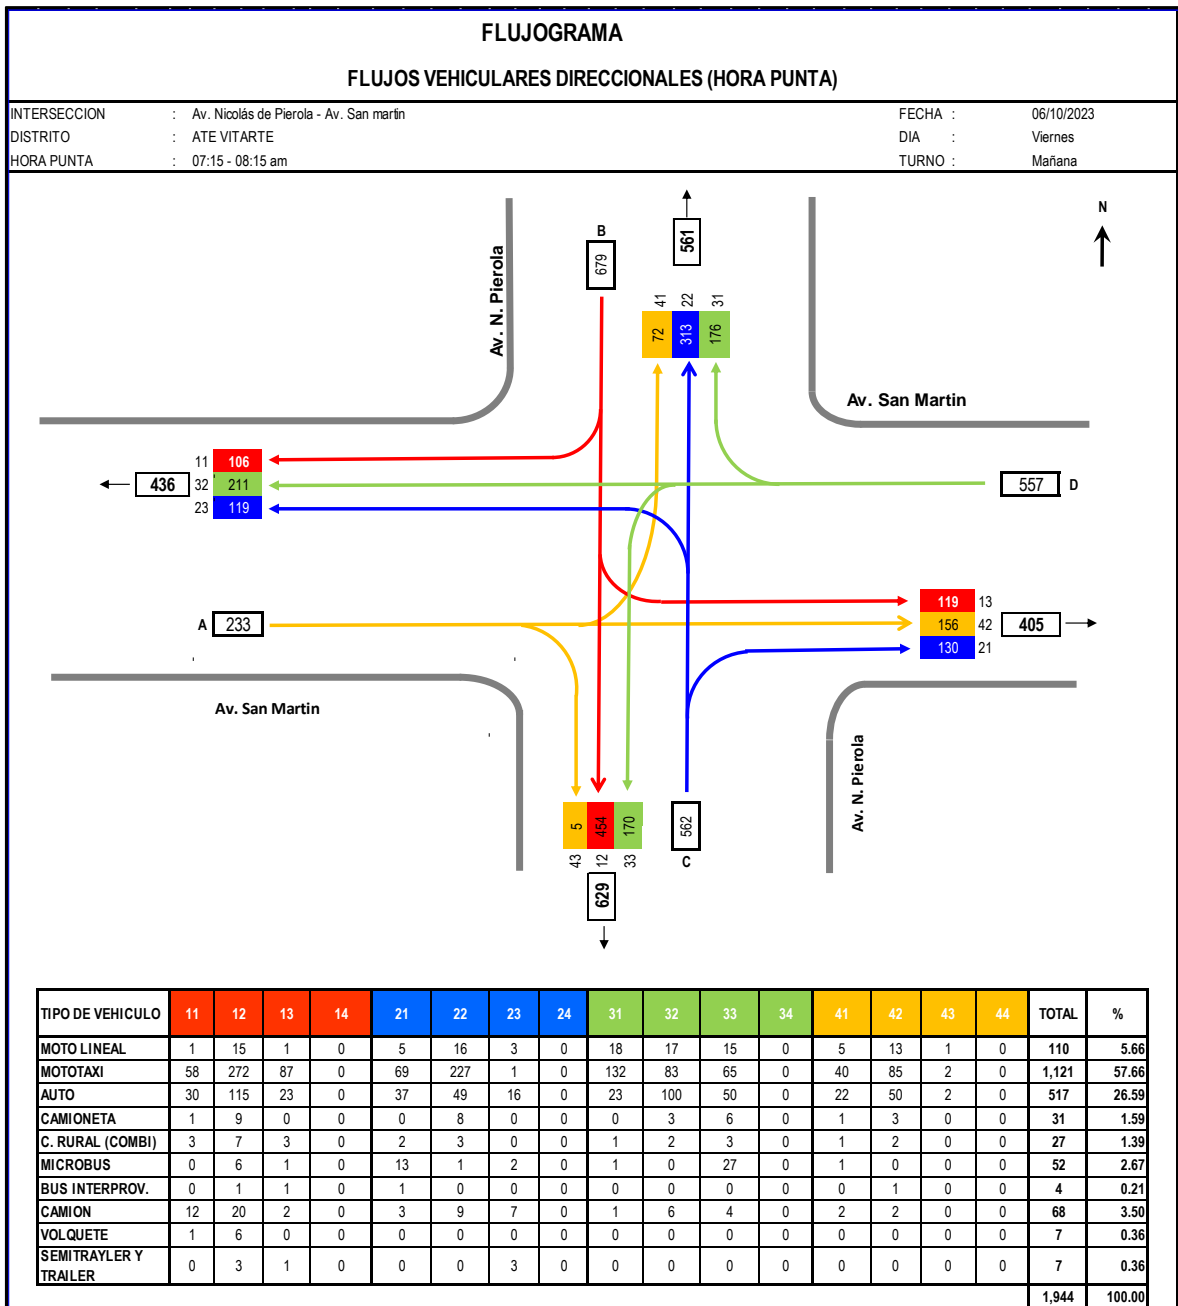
FLUJOGRAMA

FLUJOS VEHICULARES DIRECCIONALES (HORA PUNTA)

INTERSECCION : Av. Nicolás de Pierola - Av. San martin
DISTRITO : ATE VITARTE
HORA PUNTA : 07:15 - 08:15 am

FECHA : 06/10/2023
DIA : Viernes
TURNO : Mañana

N

Av. N. Pierola

B
679

561

41 22 31
72 313 176

Av. San Martin

11 106
436 32 211
23 119

557 D

119 13
156 42 405
130 21

A 233

Av. San Martin

Av. N. Pierola

5 454 170
43 12 33
629

562
C

| TIPO DE VEHICULO | 11 | 12 | 13 | 14 | 21 | 22 | 23 | 24 | 31 | 32 | 33 | 34 | 41 | 42 | 43 | 44 | TOTAL | % |
|---|---|---|---|---|---|---|---|---|---|---|---|---|---|---|---|---|---|---|
| MOTO LINEAL | 1 | 15 | 1 | 0 | 5 | 16 | 3 | 0 | 18 | 17 | 15 | 0 | 5 | 13 | 1 | 0 | 110 | 5.66 |
| MOTOTAXI | 58 | 272 | 87 | 0 | 69 | 227 | 1 | 0 | 132 | 83 | 65 | 0 | 40 | 85 | 2 | 0 | 1,121 | 57.66 |
| AUTO | 30 | 115 | 23 | 0 | 37 | 49 | 16 | 0 | 23 | 100 | 50 | 0 | 22 | 50 | 2 | 0 | 517 | 26.59 |
| CAMIONETA | 1 | 9 | 0 | 0 | 0 | 8 | 0 | 0 | 0 | 3 | 6 | 0 | 1 | 3 | 0 | 0 | 31 | 1.59 |
| C. RURAL (COMBI) | 3 | 7 | 3 | 0 | 2 | 3 | 0 | 0 | 1 | 2 | 3 | 0 | 1 | 2 | 0 | 0 | 27 | 1.39 |
| MICROBUS | 0 | 6 | 1 | 0 | 13 | 1 | 2 | 0 | 1 | 0 | 27 | 0 | 1 | 0 | 0 | 0 | 52 | 2.67 |
| BUS INTERPROV. | 0 | 1 | 1 | 0 | 1 | 0 | 0 | 0 | 0 | 0 | 0 | 0 | 0 | 1 | 0 | 0 | 4 | 0.21 |
| CAMION | 12 | 20 | 2 | 0 | 3 | 9 | 7 | 0 | 1 | 6 | 4 | 0 | 2 | 2 | 0 | 0 | 68 | 3.50 |
| VOLQUETE | 1 | 6 | 0 | 0 | 0 | 0 | 0 | 0 | 0 | 0 | 0 | 0 | 0 | 0 | 0 | 0 | 7 | 0.36 |
| SEMITRAYLER Y TRAILER | 0 | 3 | 1 | 0 | 0 | 0 | 3 | 0 | 0 | 0 | 0 | 0 | 0 | 0 | 0 | 0 | 7 | 0.36 |
| | | | | | | | | | | | | | | | | | 1,944 | 100.00 |